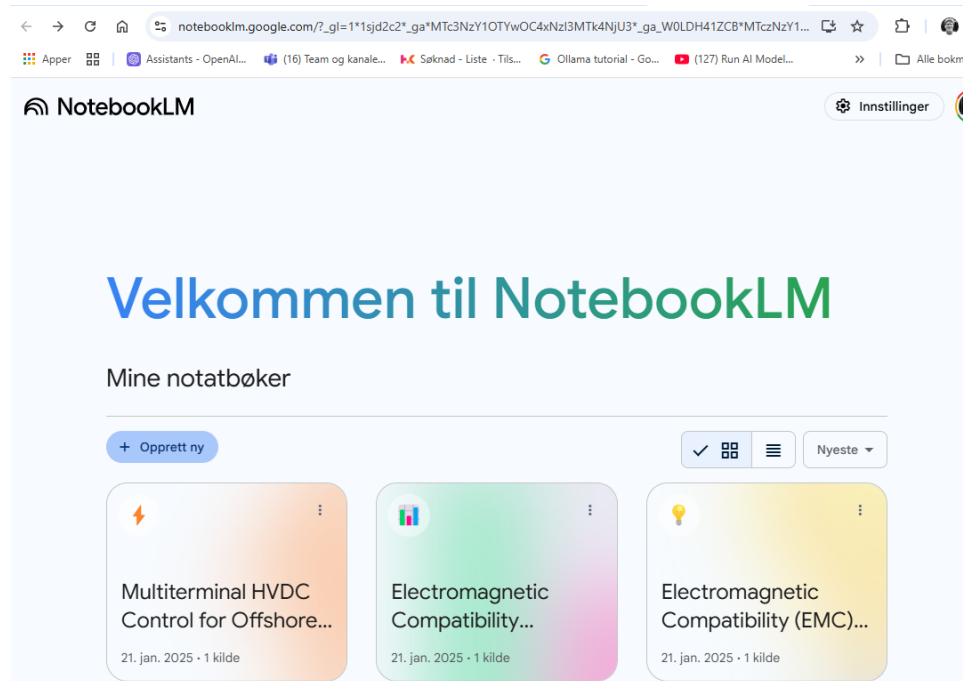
notebooklm.google.com/?_gl=1*1sjd2c2*_ga*MTc3NzY1OTYwOC4xNzI3MTk4NjU3*_ga_W0LDH41ZCB*MTczNzY1...

Apper | Assistants - OpenAI... (16) Team og kanale... Søknad - Liste · Tils... Ollama tutorial - Go... (127) Run AI Model... » Alle bokm

NotebookLM

Innstillinger

Velkommen til NotebookLM

Mine notatbøker

+ Opprett ny

Nyeste

Multiterminal HVDC Control for Offshore...
21. jan. 2025 · 1 kilde

Electromagnetic Compatibility...
21. jan. 2025 · 1 kilde

Electromagnetic Compatibility (EMC)...
21. jan. 2025 · 1 kilde